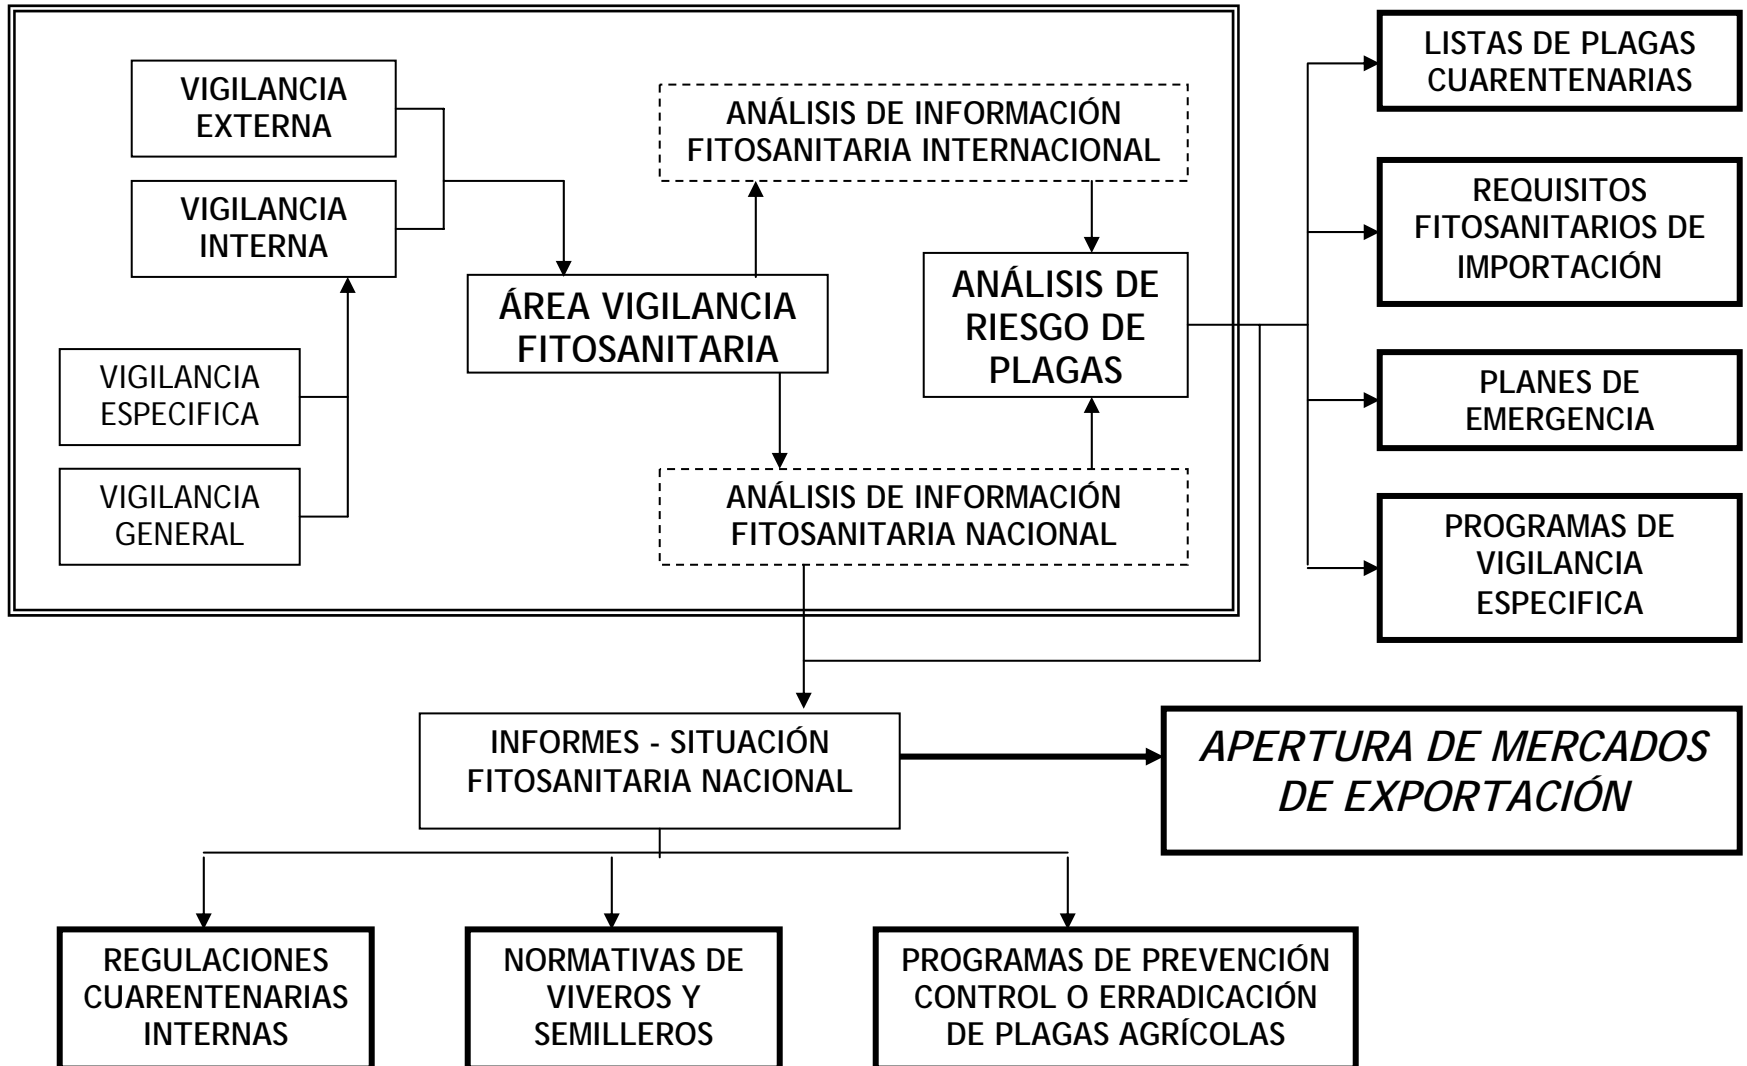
VIGILANCIA EXTERNA

VIGILANCIA INTERNA

VIGILANCIA ESPECIFICA

VIGILANCIA GENERAL

ANÁLISIS DE INFORMACIÓN FITOSANITARIA INTERNACIONAL

ÁREA VIGILANCIA FITOSANITARIA

ANÁLISIS DE RIESGO DE PLAGAS

ANÁLISIS DE INFORMACIÓN FITOSANITARIA NACIONAL

LISTAS DE PLAGAS CUARENTENARIAS

REQUISITOS FITOSANITARIOS DE IMPORTACIÓN

PLANES DE EMERGENCIA

PROGRAMAS DE VIGILANCIA ESPECIFICA

INFORMES - SITUACIÓN FITOSANITARIA NACIONAL

APERTURA DE MERCADOS DE EXPORTACIÓN

REGULACIONES CUARENTENARIAS INTERNAS

NORMATIVAS DE VIVEROS Y SEMILLEROS

PROGRAMAS DE PREVENCIÓN CONTROL O ERRADICACIÓN DE PLAGAS AGRÍCOLAS